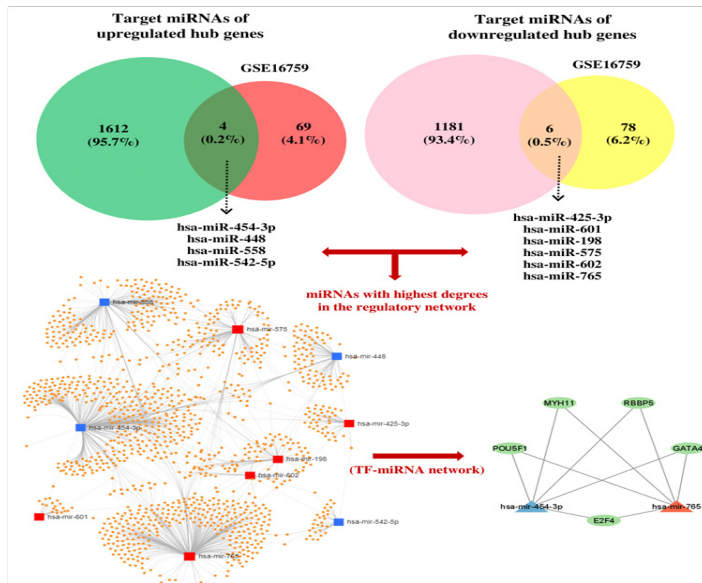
Target miRNAs of upregulated hub genes

GSE16759

1612 (95.7%)

4 (0.2%)

69 (4.1%)

hsa-miR-454-3p
hsa-miR-448
hsa-miR-558
hsa-miR-542-5p

Target miRNAs of downregulated hub genes

GSE16759

1181 (93.4%)

6 (0.5%)

78 (6.2%)

hsa-miR-425-3p
hsa-miR-601
hsa-miR-198
hsa-miR-575
hsa-miR-602
hsa-miR-765

miRNAs with highest degrees in the regulatory network

hsa-mir-558
hsa-mir-575
hsa-mir-448
hsa-mir-454-3p
hsa-mir-425-3p
hsa-mir-198
hsa-mir-602
hsa-mir-601
hsa-mir-542-5p
hsa-mir-765

(TF-miRNA network)

MYH11
RBBP5
POU5F1
GATA4
hsa-mir-454-3p
E2F4
hsa-mir-765